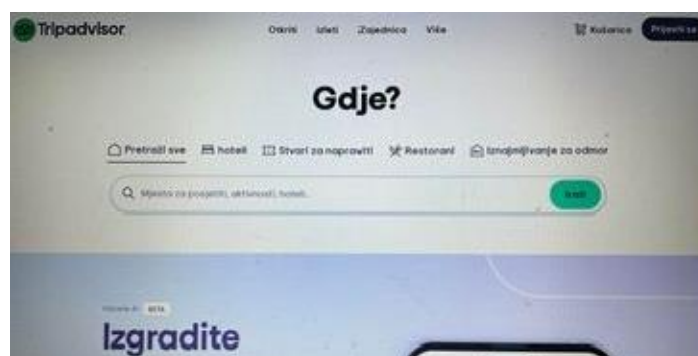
Tripadvisor

Otkrij Izleti Zajednica Više

Košarica Prijavi se

Gdje?

Pretraži sve Hoteli Stvari za napraviti Restorani Iznajmljivanje za odmor

Mjesta za posjetiti, aktivnosti, hoteli...

Traži

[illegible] BETA

Izgradite